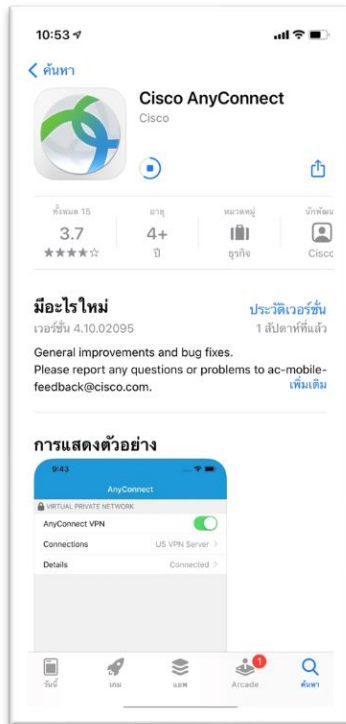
10:53

ค้นหา

Cisco AnyConnect
Cisco

ทั้งหมด 15
3.7
★★★★☆

อายุ
4+
ปี

หมวดหมู่
ธุรกิจ

นักพัฒน
Cisc

มีอะไรใหม่
ประวัติเวอร์ชั่น
เวอร์ชั่น 4.10.02095
1 สัปดาห์ที่แล้ว

General improvements and bug fixes.
Please report any questions or problems to ac-mobile-feedback@cisco.com.
เพิ่มเติม

การแสดงตัวอย่าง

9:43
AnyConnect
VIRTUAL PRIVATE NETWORK
AnyConnect VPN
Connections US VPN Server
Details Connected

วันนี้
เกม
แอพ
1
Arcade
ค้นหา